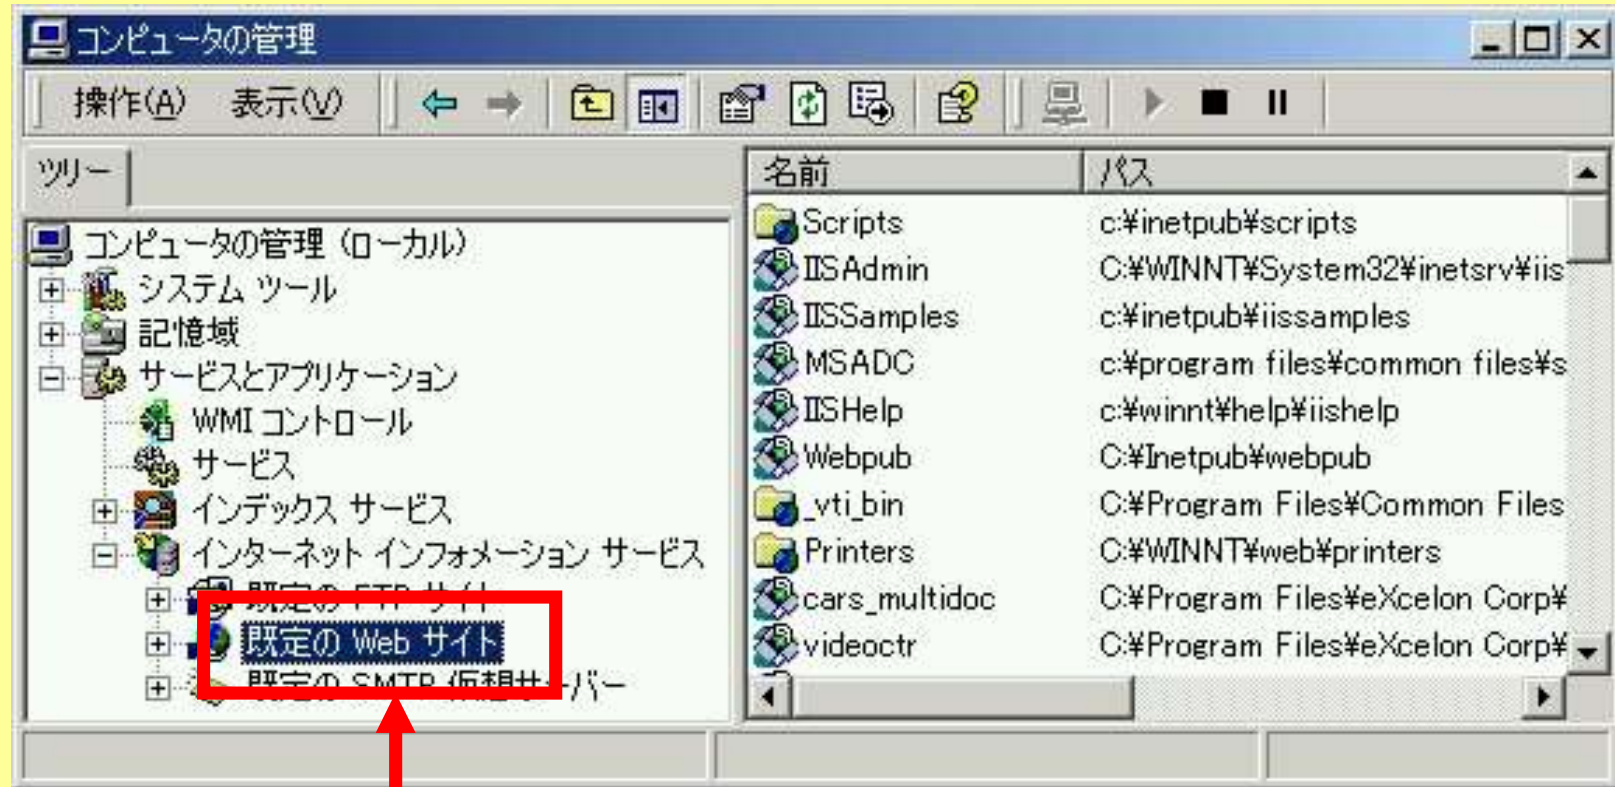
コンピュータの管理

操作(A) 表示(V)

ツリー

コンピュータの管理 (ローカル)
システム ツール
記憶域
サービスとアプリケーション
WMI コントロール
サービス
インデックス サービス
インターネット インフォメーション サービス
既定の FTP サイト
既定の Web サイト
既定の SMTP 仮想サーバー

| 名前 | パス |
|---|---|
| Scripts | c:¥inetpub¥scripts |
| IISAdmin | C:¥WINNT¥System32¥inetsrv¥iis |
| IISSamples | c:¥inetpub¥iissamples |
| MSADC | c:¥program files¥common files¥s |
| IISHelp | c:¥winnt¥help¥iishelp |
| Webpub | C:¥Inetpub¥webpub |
| _vti_bin | C:¥Program Files¥Common Files |
| Printers | C:¥WINNT¥web¥printers |
| cars_multidoc | C:¥Program Files¥eXcelon Corp¥ |
| videoctr | C:¥Program Files¥eXcelon Corp¥ |